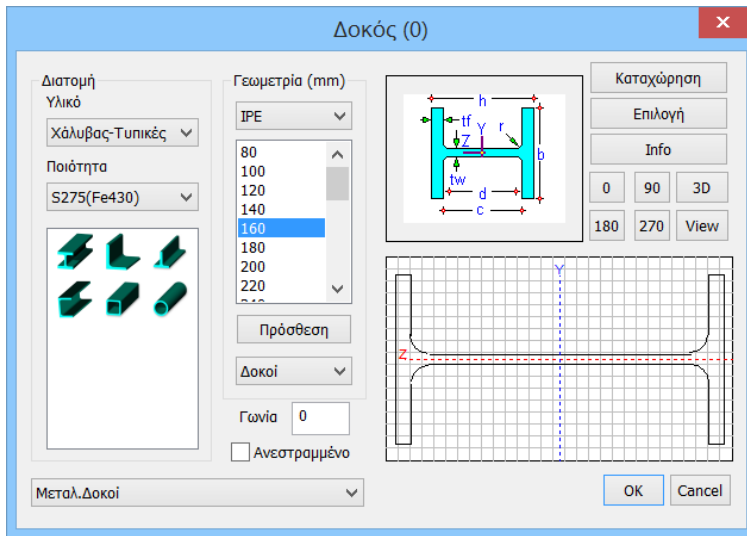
Δοκός (0)

Διατομή
Υλικό
Χάλυβας-Τυπικές
Ποιότητα
S275(Fe430)

Γεωμετρία (mm)
IPE
80
100
120
140
160
180
200
220
Πρόσθεση
Δοκοί
Γωνία 0
Ανεστραμμένο

h
tf
Z
Y
r
b
tw
d
c

Καταχώρηση
Επιλογή
Info
0
90
3D
180
270
View

Y
Z

Μεταλ.Δοκοί
OK
Cancel